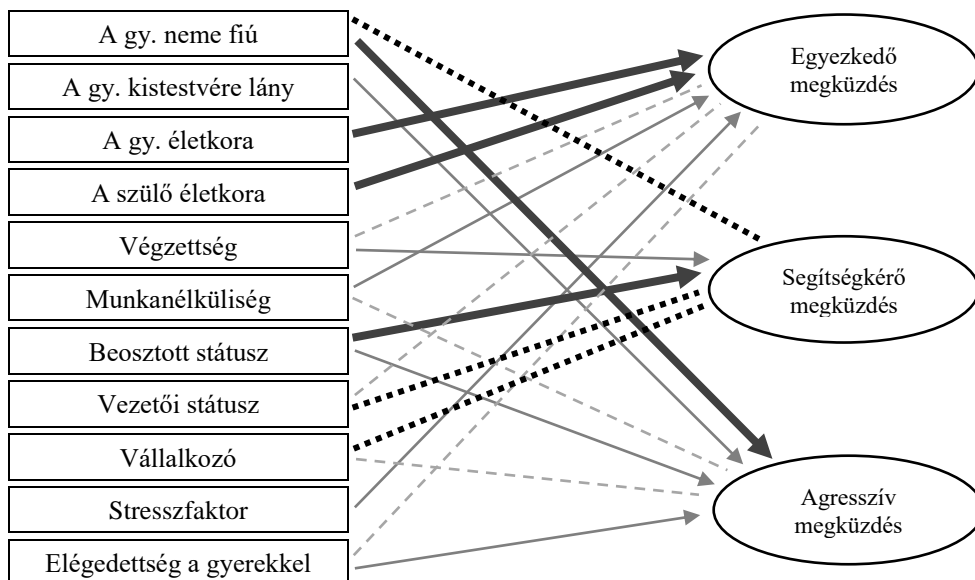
A gy. neme fiú

A gy. kistestvére lány

A gy. életkora

A szülő életkora

Végzettség

Munkanélküliség

Beosztott státusz

Vezetői státusz

Vállalkozó

Stresszfaktor

Elégedettség a gyerekkel

Egyezkedő megküzdés

Segítségkérő megküzdés

Agresszív megküzdés